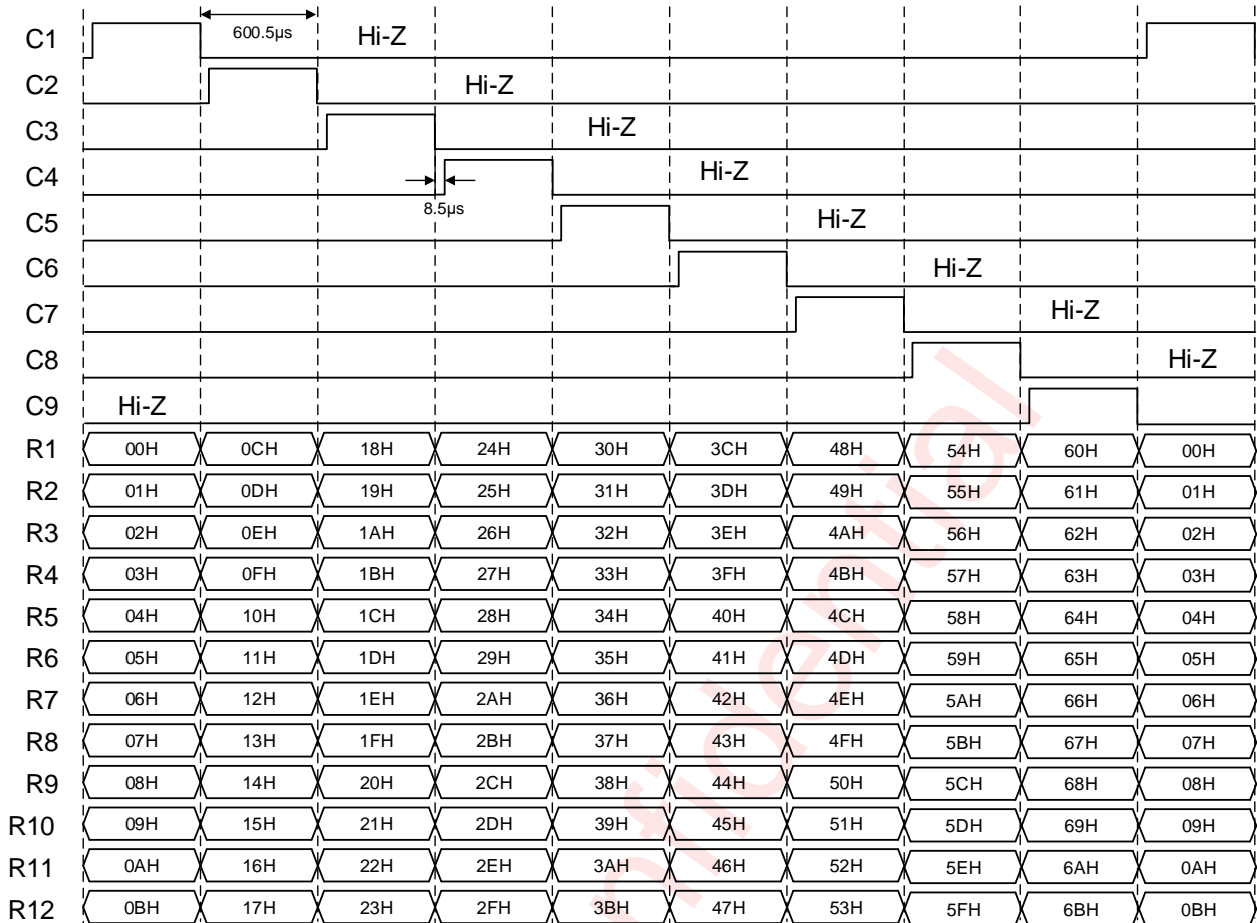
600.5μs

C1 Hi-Z
C2 Hi-Z
C3 Hi-Z
C4 Hi-Z
8.5μs
C5 Hi-Z
C6 Hi-Z
C7 Hi-Z
C8 Hi-Z
C9 Hi-Z

| | | | | | | | | | | |
|---|---|---|---|---|---|---|---|---|---|---|
| R1 | 00H | 0CH | 18H | 24H | 30H | 3CH | 48H | 54H | 60H | 00H |
| R2 | 01H | 0DH | 19H | 25H | 31H | 3DH | 49H | 55H | 61H | 01H |
| R3 | 02H | 0EH | 1AH | 26H | 32H | 3EH | 4AH | 56H | 62H | 02H |
| R4 | 03H | 0FH | 1BH | 27H | 33H | 3FH | 4BH | 57H | 63H | 03H |
| R5 | 04H | 10H | 1CH | 28H | 34H | 40H | 4CH | 58H | 64H | 04H |
| R6 | 05H | 11H | 1DH | 29H | 35H | 41H | 4DH | 59H | 65H | 05H |
| R7 | 06H | 12H | 1EH | 2AH | 36H | 42H | 4EH | 5AH | 66H | 06H |
| R8 | 07H | 13H | 1FH | 2BH | 37H | 43H | 4FH | 5BH | 67H | 07H |
| R9 | 08H | 14H | 20H | 2CH | 38H | 44H | 50H | 5CH | 68H | 08H |
| R10 | 09H | 15H | 21H | 2DH | 39H | 45H | 51H | 5DH | 69H | 09H |
| R11 | 0AH | 16H | 22H | 2EH | 3AH | 46H | 52H | 5EH | 6AH | 0AH |
| R12 | 0BH | 17H | 23H | 2FH | 3BH | 47H | 53H | 5FH | 6BH | 0BH |

Confidential